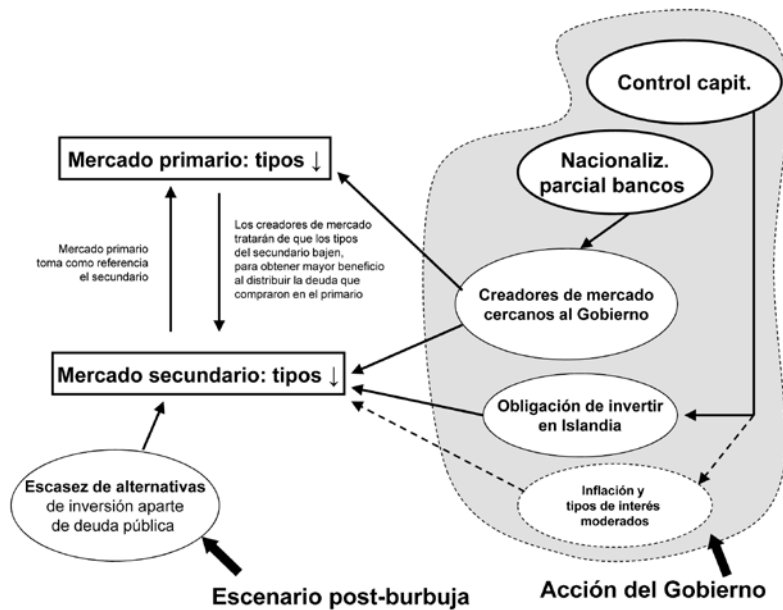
Control capit.

Mercado primario: tipos ↓

Nacionaliz. parcial bancos

Mercado primario toma como referencia el secundario

Los creadores de mercado tratarán de que los tipos del secundario bajen, para obtener mayor beneficio al distribuir la deuda que compraron en el primario

Creadores de mercado cercanos al Gobierno

Mercado secundario: tipos ↓

Obligación de invertir en Islandia

Escasez de alternativas de inversión aparte de deuda pública

Inflación y tipos de interés moderados

Escenario post-burbuja

Acción del Gobierno